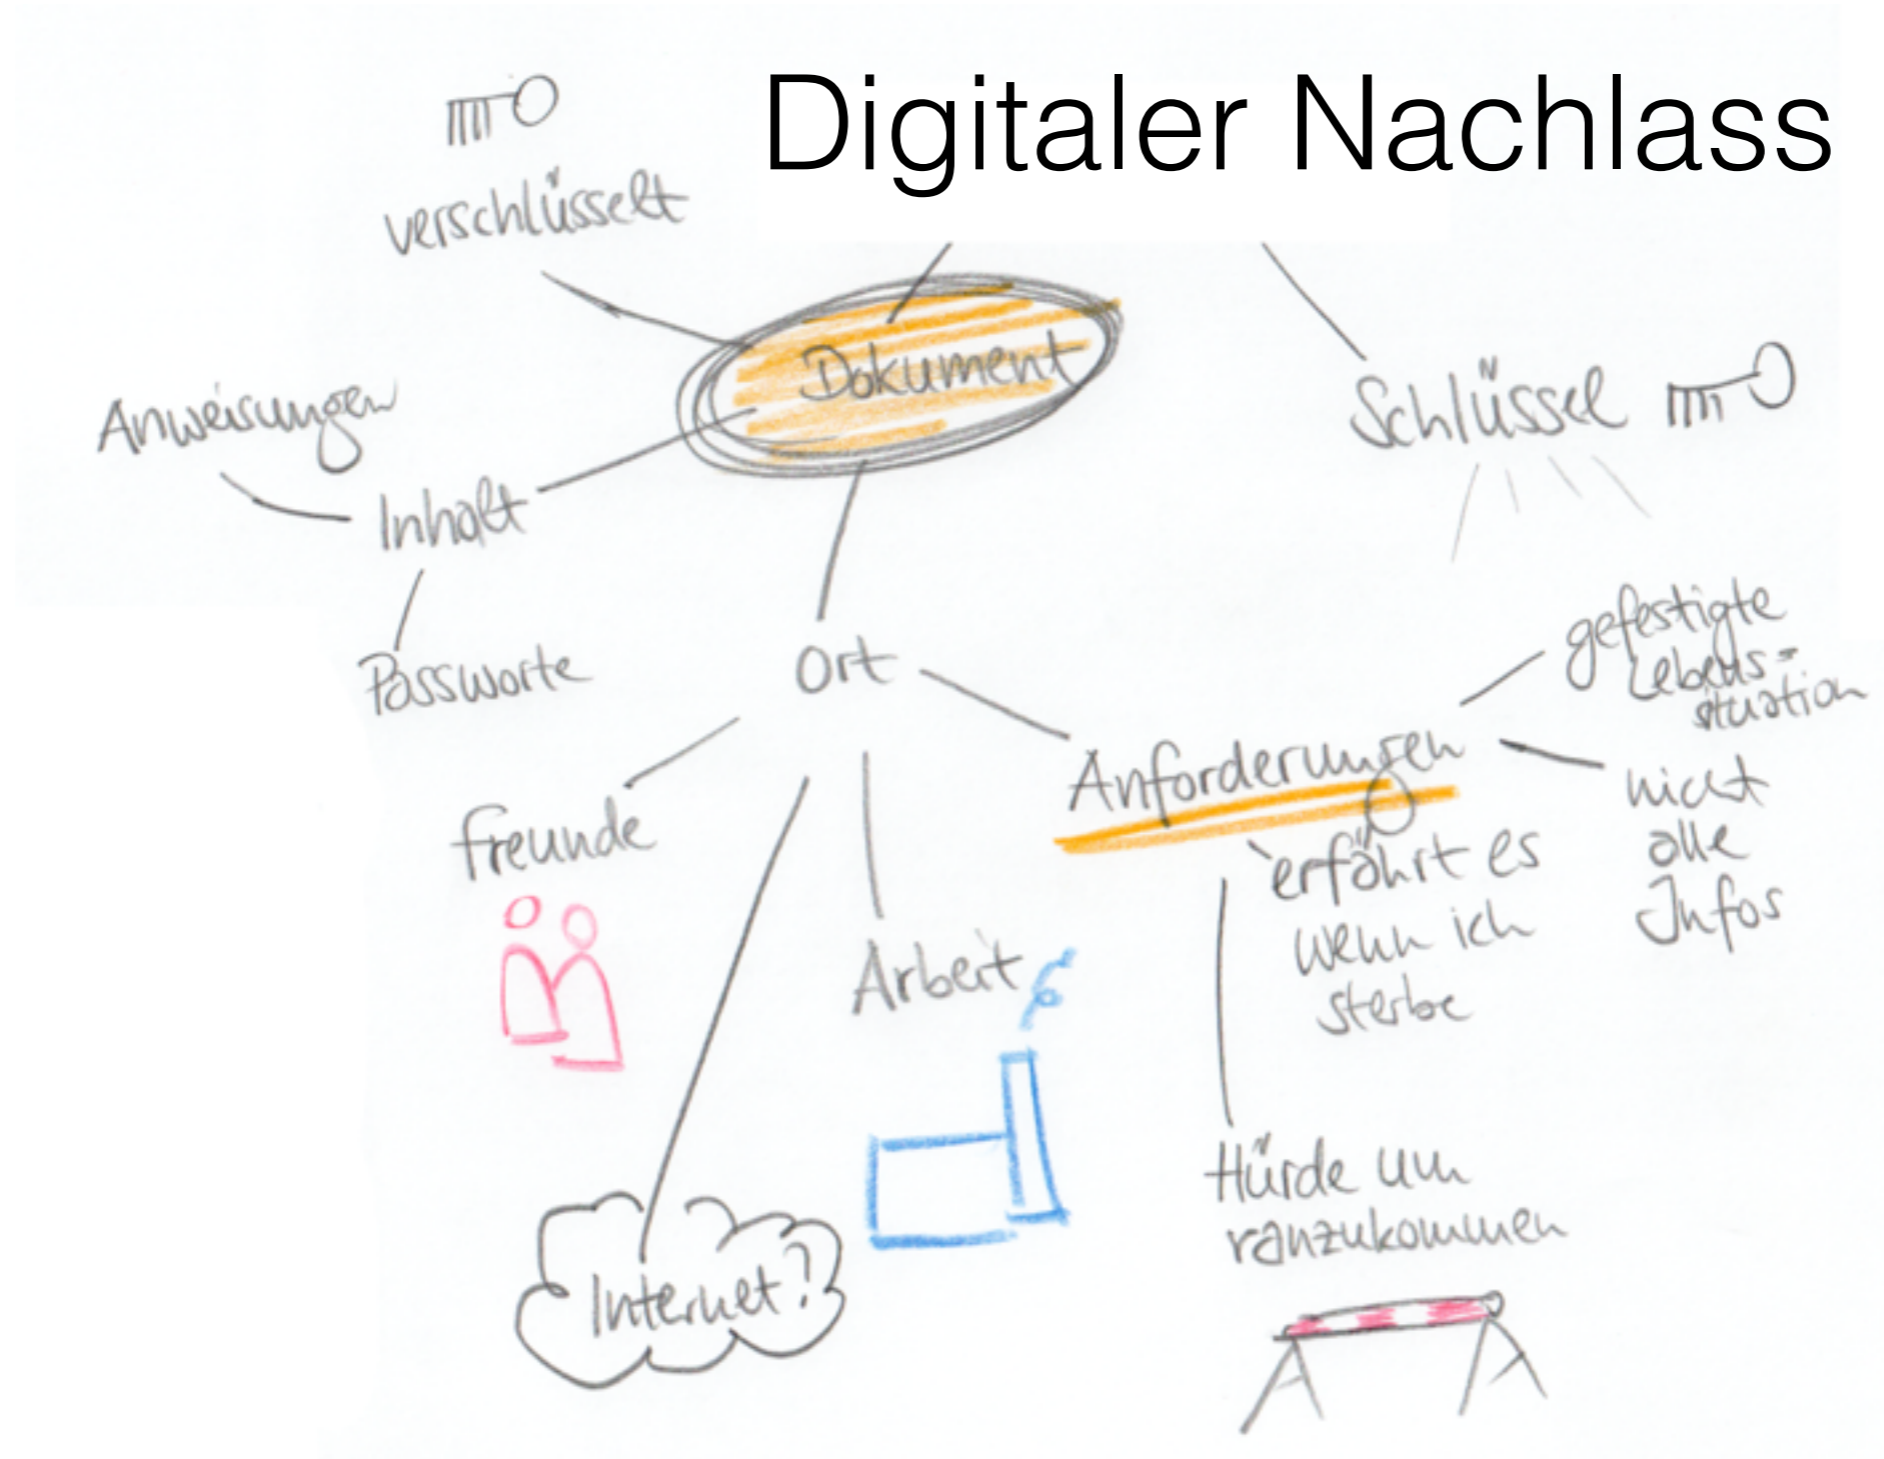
Digitaler Nachlass

verschlüsselt

Dokument

Schlüssel

Anweisungen

Inhalt

Passworte

Ort

gefestigte Lebenssituation

Anforderungen

nicht alle Infos

Freunde

erfährt es wenn ich sterbe

Arbeit

Hürde um ranzukommen

Internet?